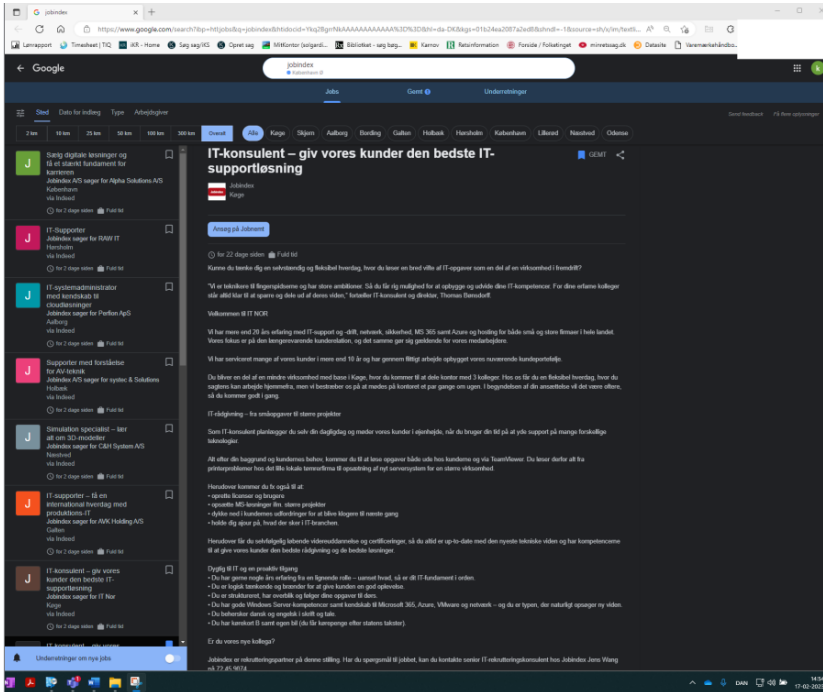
G jobindex ×

https://www.google.com/search?ibp=htl;jobs&q=jobindex&htidocid=Ykq28grrNkAAAAAAAAAAAA%3D%3D&hl=da-DK&kgs=01b24ea2087a2ed6&shndl=-1&source=sh/x/im/textli...

Lønrapport Timesheet | TIQ iKR - Home Søg sag/KS Opret sag MitKontor (solgarde... Biblioteket - søg bøg... Karnov Retsinformation Forside / Folketinget minretssag.dk Datasite Varemærkehåndbo...

← Google

jobindex
København Ø

Jobs Gemt Underretninger

Sted Dato for indlæg Type Arbejdsgiver

Send feedback Få flere oplysninger

2 km 10 km 25 km 50 km 100 km 300 km Overalt

Alle Køge Skjern Aalborg Bording Galten Holbæk Hørsholm København Lillerød Næstved Odense

Sælg digitale løsninger og få et stærkt fundament for karrieren
Jobindex A/S søger for Alpha Solutions A/S
København
via Indeed
for 2 dage siden Fuld tid

IT-Supporter
Jobindex søger for RAW IT
Hørsholm
via Indeed
for 2 dage siden Fuld tid

IT-systemadministrator med kendskab til cloudløsninger
Jobindex søger for Perfion ApS
Aalborg
via Indeed
for 2 dage siden Fuld tid

Supporter med forståelse for AV-teknik
Jobindex A/S søger for systec & Solutions
Holbæk
via Indeed
for 2 dage siden Fuld tid

Simulation specialist – lær alt om 3D-modeller
Jobindex søger for C&H System A/S
Næstved
via Indeed
for 2 dage siden Fuld tid

IT-supporter – få en international hverdag med produktions-IT
Jobindex søger for AVK Holding A/S
Galten
via Indeed
for 2 dage siden Fuld tid

IT-konsulent – giv vores kunder den bedste IT-supportløsning
Jobindex søger for IT Nor
Køge
via Indeed
for 2 dage siden Fuld tid

Underretninger om nye jobs

IT-konsulent – giv vores kunder den bedste IT-supportløsning

GEMT

Jobindex
Køge

Ansøg på Jobnet

for 22 dage siden Fuld tid

Kunne du tænke dig en selvstændig og fleksibel hverdag, hvor du løser en bred vifte af IT-opgaver som en del af en virksomhed i fremdrift?

"Vi er teknikere til fingerspidserne og har store ambitioner. Så du får rig mulighed for at opbygge og udvide dine IT-kompetencer. For dine erfarne kolleger står altid klar til at sparre og dele ud af deres viden," fortæller IT-konsulent og direktør, Thomas Rønsdorff.

Velkommen til IT NOR

Vi har mere end 28 års erfaring med IT-support og -drift, netværk, sikkerhed, MS 365 samt Azure og hosting for både små og store firmaer i hele landet. Vores fokus er på den længerevarende kunderelation, og det samme gør sig gældende for vores medarbejdere.

Vi har serviceret mange af vores kunder i mere end 10 år og har gennem flittigt arbejde opbygget vores nuværende kundeportefølje.

Du bliver en del af en mindre virksomhed med base i Køge, hvor du kommer til at dele kontor med 3 kolleger. Hos os får du en fleksibel hverdag, hvor du sagtens kan arbejde hjemmefra, men vi bestræber os på at mødes på kontoret et par gange om ugen. I begyndelsen af din ansættelse vil det være oftere, så du kommer godt i gang.

IT-rådgivning – fra småopgaver til større projekter

Som IT-konsulent planlægger du selv din dagligdag og møder vores kunder i øjenhøjde, når du bruger din tid på at yde support på mange forskellige teknologier.

Alt efter din baggrund og kundernes behov, kommer du til at løse opgaver både ude hos kunderne og via TeamViewer. Du løser derfor alt fra printerproblemer hos det lille lokale tømrerfirma til opsætning af nyt serversystem for en større virksomhed.

Herudover kommer du fx også til at:
• oprette licenser og brugere
• opsætte MS-løsninger ifm. større projekter
• dykke ned i kundernes udfordringer for at blive klogere til næste gang
• holde dig ajour på, hvad der sker i IT-branchen.

Herudover får du selvfølgelig løbende videreuddannelse og certificeringer, så du altid er up-to-date med den nyeste tekniske viden og har kompetencerne til at give vores kunder den bedste rådgivning og de bedste løsninger.

Dygtig til IT og en proaktiv tilgang
• Du har gerne nogle års erfaring fra en lignende rolle – uanset hvad, så er dit IT-fundament i orden.
• Du er logisk tænkende og brænder for at give kunden en god oplevelse.
• Du er struktureret, har overblik og følger dine opgaver til dørs.
• Du har gode Windows Server-kompetencer samt kendskab til Microsoft 365, Azure, VMware og netværk – og du er typen, der naturligt opsøger ny viden.
• Du behersker dansk og engelsk i skrift og tale.
• Du har kørekort B samt egen bil (du får kørepenge efter statens takster).

Er du vores nye kollega?

Jobindex er rekrutteringspartner på denne stilling. Har du spørgsmål til jobbet, kan du kontakte senior IT-rekrutteringskonsulent hos Jobindex Jens Wang på 22 45 9874.

DAN 14:5 17-02-202